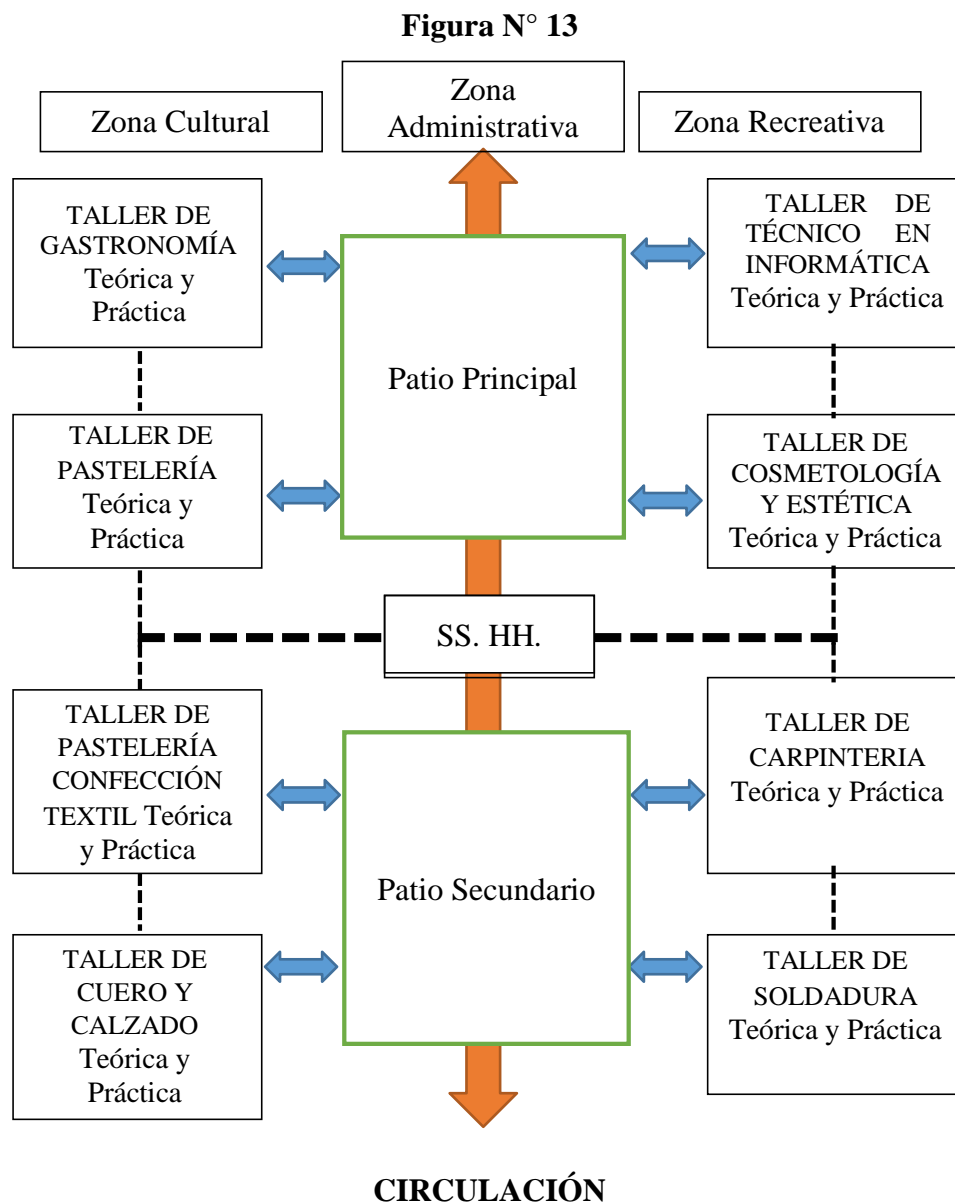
**Figura N° 13**

Zona Cultural

Zona Administrativa

Zona Recreativa

TALLER DE GASTRONOMÍA Teórica y Práctica

Patio Principal

TALLER DE TÉCNICO EN INFORMÁTICA Teórica y Práctica

TALLER DE PASTELERÍA Teórica y Práctica

TALLER DE COSMETOLOGÍA Y ESTÉTICA Teórica y Práctica

SS. HH.

TALLER DE PASTELERÍA CONFECCIÓN TEXTIL Teórica y Práctica

Patio Secundario

TALLER DE CARPINTERIA Teórica y Práctica

TALLER DE CUERO Y CALZADO Teórica y Práctica

TALLER DE SOLDADURA Teórica y Práctica

**CIRCULACIÓN**